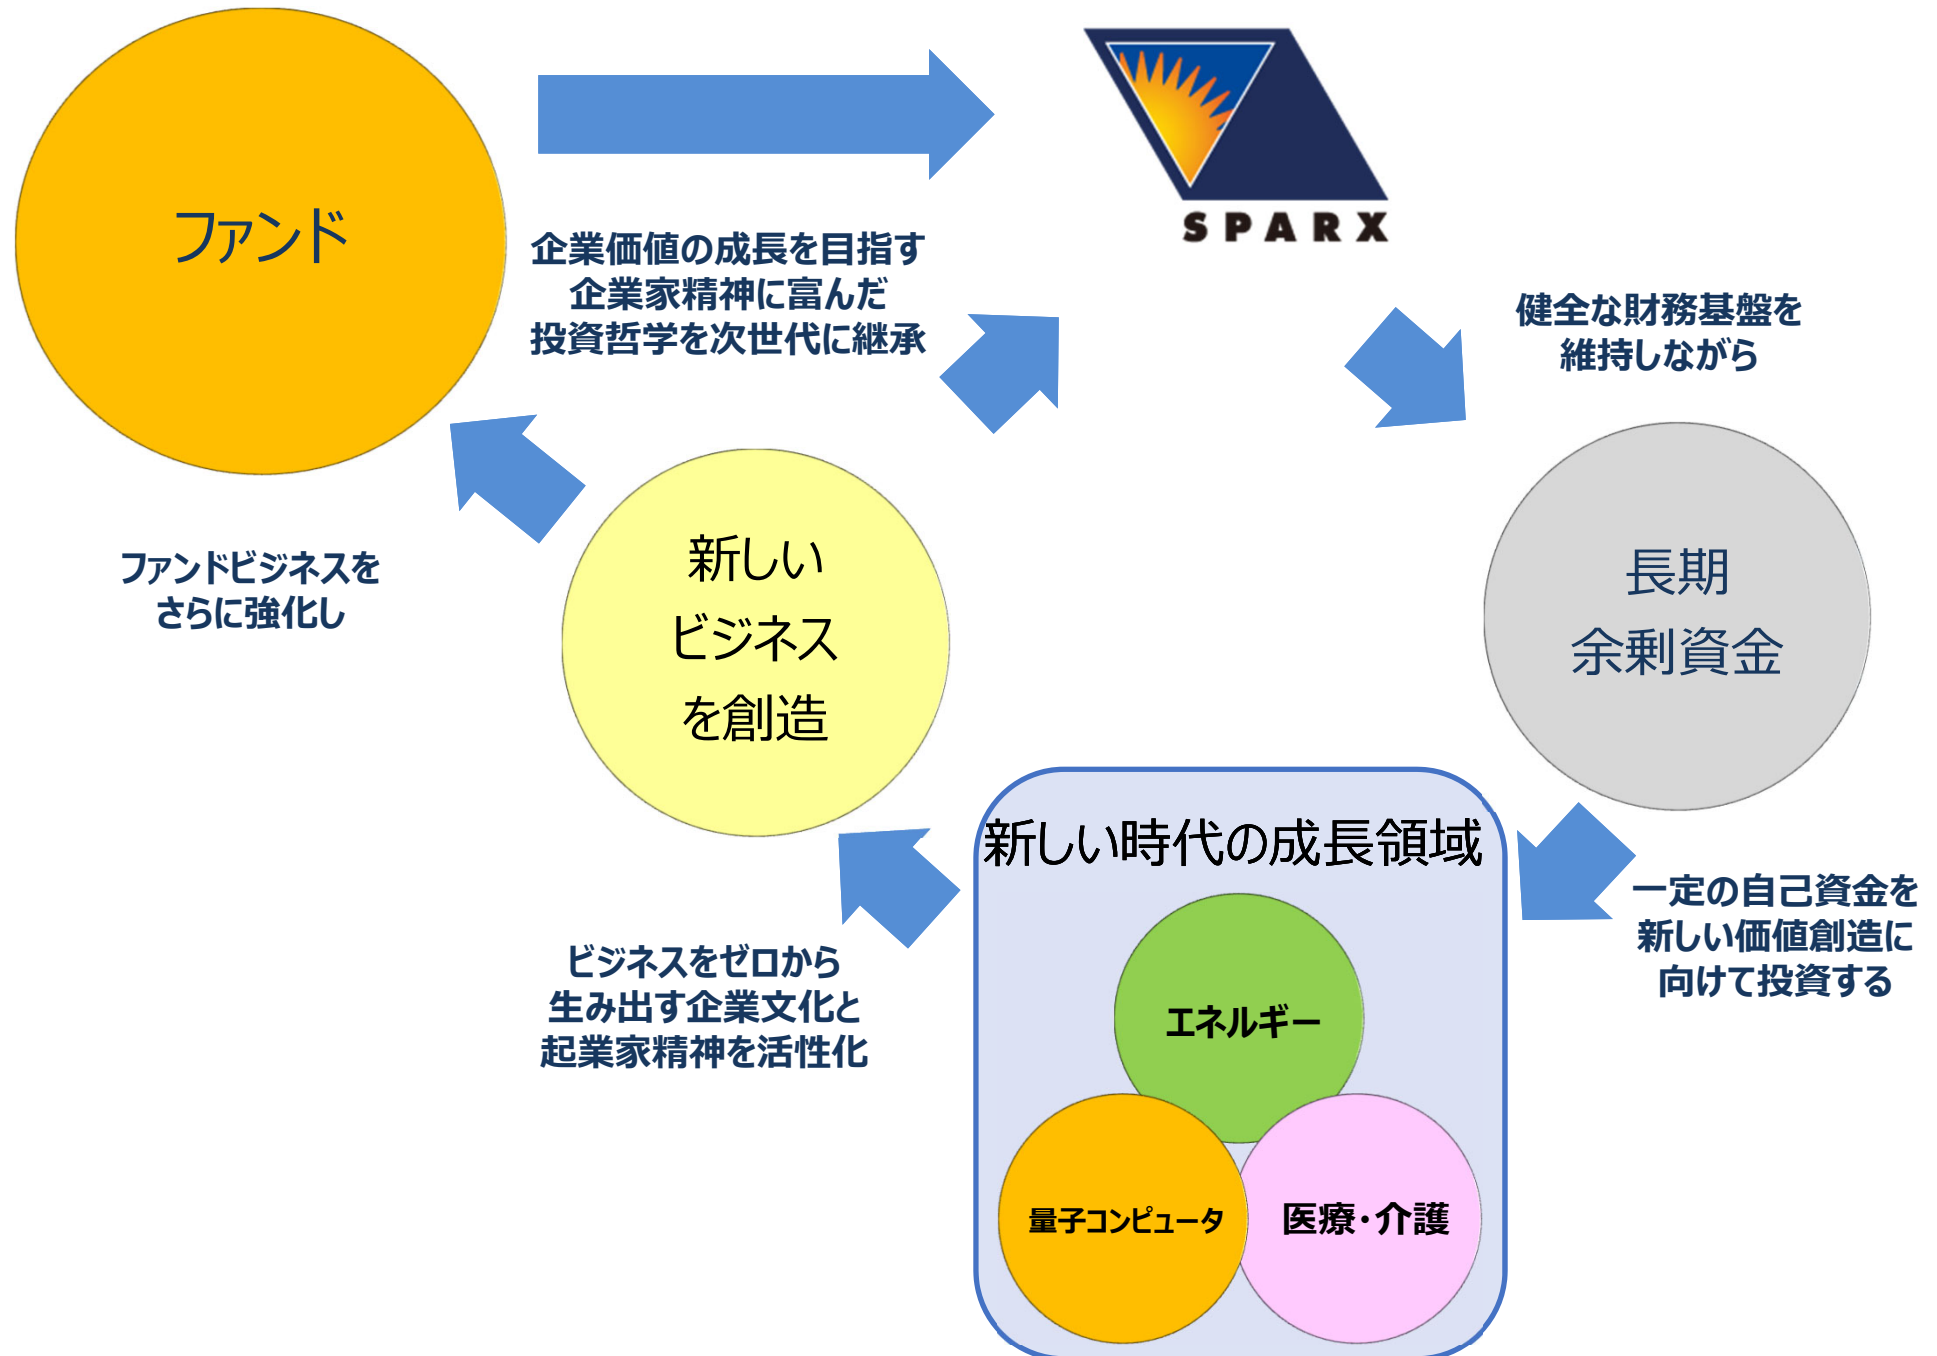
ファンド

SPARX

企業価値の成長を目指す
企業家精神に富んだ
投資哲学を次世代に継承

健全な財務基盤を
維持しながら

ファンドビジネスを
さらに強化し

新しい
ビジネス
を創造

長期
余剰資金

新しい時代の成長領域

エネルギー

量子コンピュータ

医療・介護

一定の自己資金を
新しい価値創造に
向けて投資する

ビジネスをゼロから
生み出す企業文化と
起業家精神を活性化